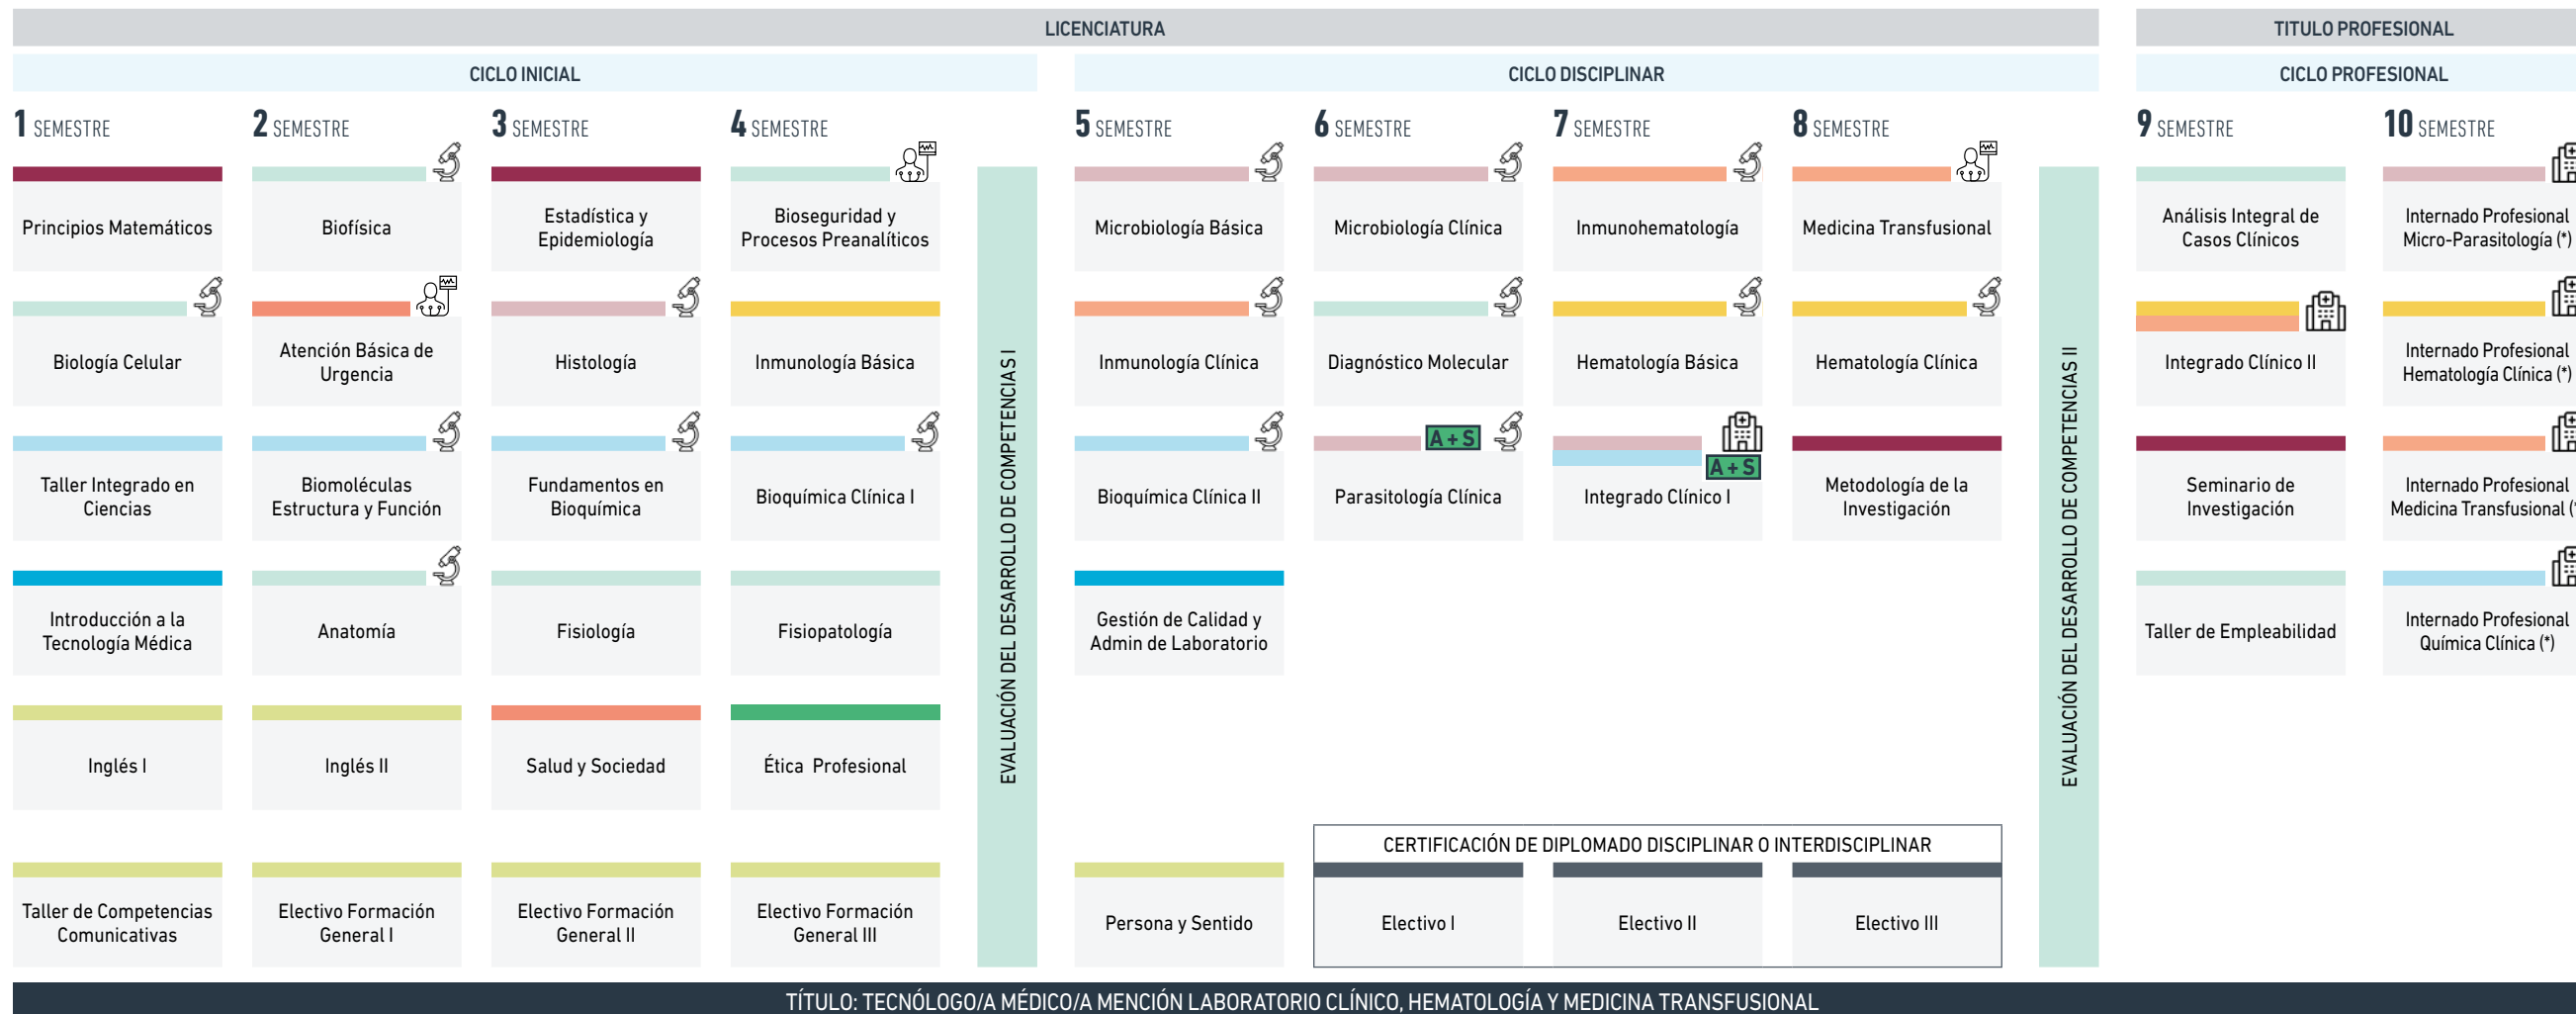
LICENCIATURA

TITULO PROFESIONAL

CICLO INICIAL

CICLO DISCIPLINAR

CICLO PROFESIONAL

1 SEMESTRE

Principios Matemáticos

Biología Celular

Taller Integrado en Ciencias

Introducción a la Tecnología Médica

Inglés I

Taller de Competencias Comunicativas

2 SEMESTRE

Biofísica

Atención Básica de Urgencia

Biomoléculas Estructura y Función

Anatomía

Inglés II

Electivo Formación General I

3 SEMESTRE

Estadística y Epidemiología

Histología

Fundamentos en Bioquímica

Fisiología

Salud y Sociedad

Electivo Formación General II

4 SEMESTRE

Bioseguridad y Procesos Preanalíticos

Inmunología Básica

Bioquímica Clínica I

Fisiopatología

Ética Profesional

Electivo Formación General III

EVALUACIÓN DEL DESARROLLO DE COMPETENCIAS I

5 SEMESTRE

Microbiología Básica

Inmunología Clínica

Bioquímica Clínica II

Gestión de Calidad y Admin de Laboratorio

Persona y Sentido

6 SEMESTRE

Microbiología Clínica

Diagnóstico Molecular

A+S

Parasitología Clínica

7 SEMESTRE

Inmunohematología

Hematología Básica

A+S

Integrado Clínico I

8 SEMESTRE

Medicina Transfusional

Hematología Clínica

Metodología de la Investigación

CERTIFICACIÓN DE DIPLOMADO DISCIPLINAR O INTERDISCIPLINAR

Electivo I

Electivo II

Electivo III

EVALUACIÓN DEL DESARROLLO DE COMPETENCIAS II

9 SEMESTRE

Análisis Integral de Casos Clínicos

Integrado Clínico II

Seminario de Investigación

Taller de Empleabilidad

10 SEMESTRE

Internado Profesional Micro-Parasitología (*)

Internado Profesional Hematología Clínica (*)

Internado Profesional Medicina Transfusional

Internado Profesional Química Clínica (*)

TÍTULO: TECNÓLOGO/A MÉDICO/A MENCIÓN LABORATORIO CLÍNICO, HEMATOLOGÍA Y MEDICINA TRANSFUSIONAL